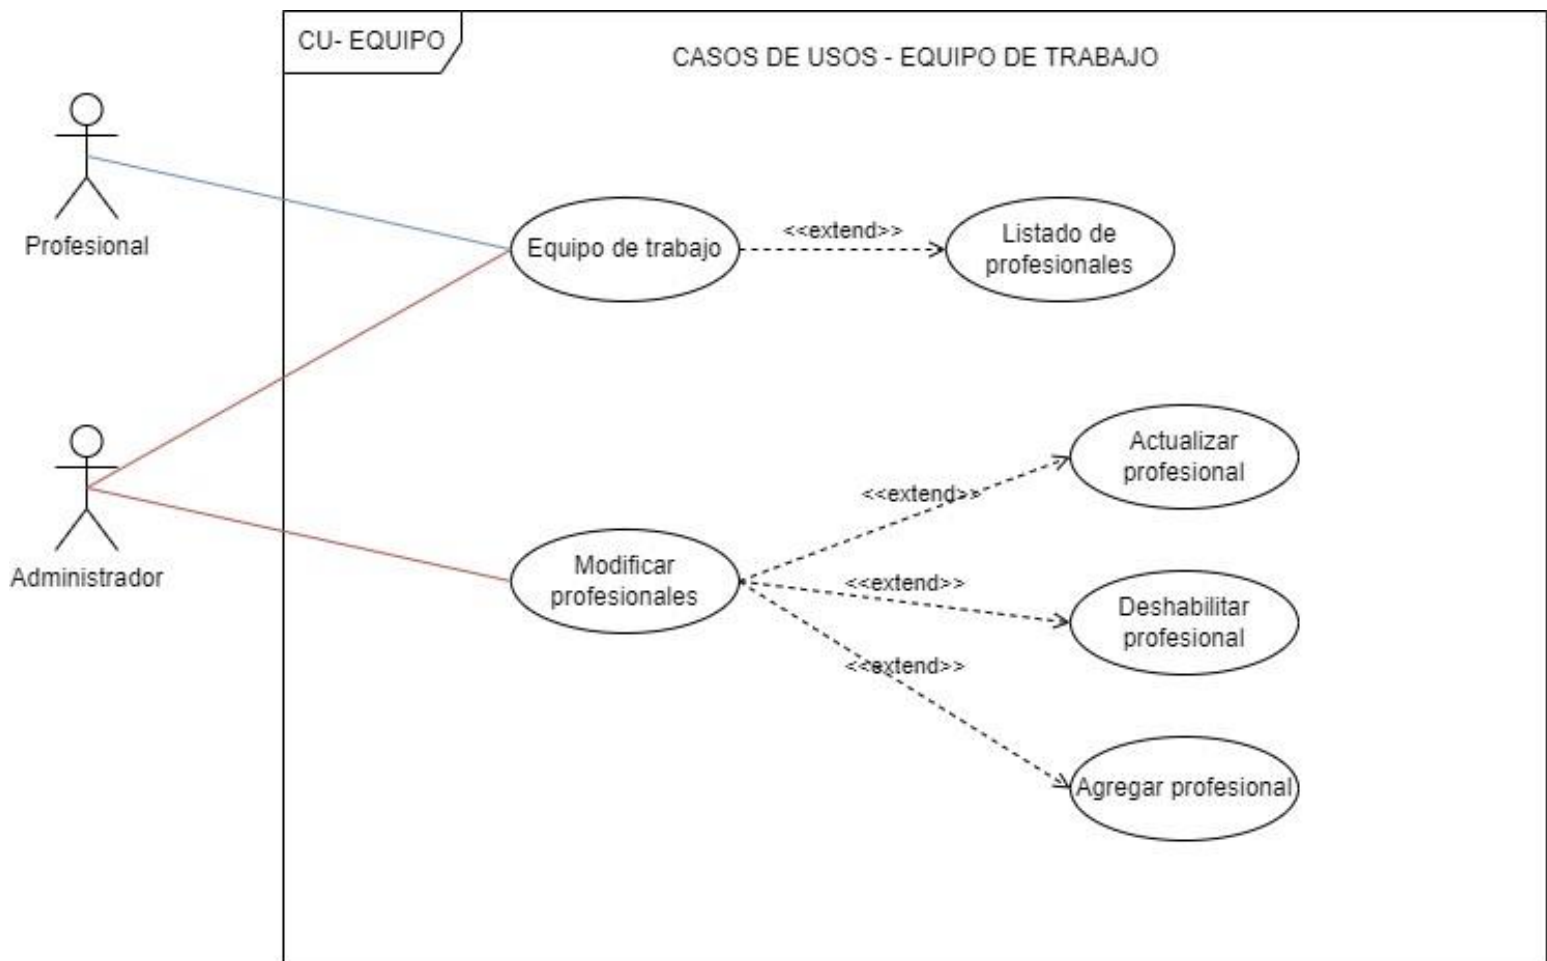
CU- EQUIPO

CASOS DE USOS - EQUIPO DE TRABAJO

Profesional

Administrador

Equipo de trabajo

<<extend>>

Listado de profesionales

Actualizar profesional

<<extend>>

Modificar profesionales

<<extend>>

Deshabilitar profesional

<<extend>>

Agregar profesional